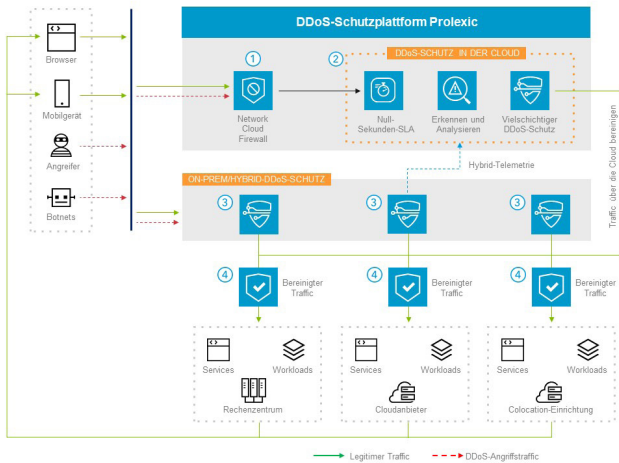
DDoS-Schutzplattform Prolexic

Browser

Mobilgerät

Angreifer

Botnets

1
Network Cloud Firewall

2
DDoS-SCHUTZ IN DER CLOUD

Null-Sekunden-SLA

Erkennen und Analysieren

Vielschichtiger DDoS-Schutz

Traffic über die Cloud bereinigen

Hybrid-Telemetrie

ON-PREM/HYBRID-DDoS-SCHUTZ

3

3

3

4
Bereinigter Traffic

4
Bereinigter Traffic

4
Bereinigter Traffic

Services
Workloads
Rechenzentrum

Services
Workloads
Cloudanbieter

Services
Workloads
Colocation-Einrichtung

Legitimer Traffic
DDoS-Angriffstraffic